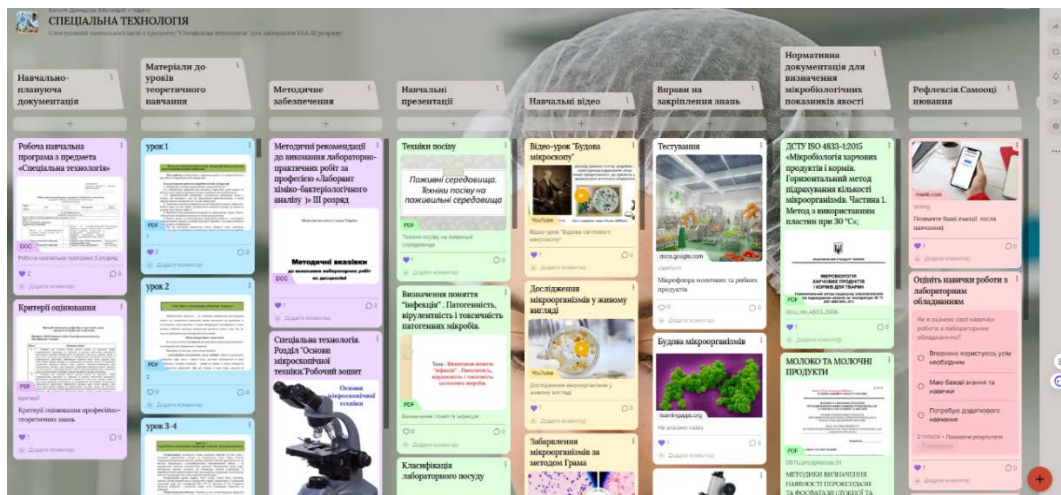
СПЕЦІАЛЬНА ТЕХНОЛОГІЯ

Навчально-плануюча документація

Робоча навчальна програма з предмета «Спеціальна технологія»

DOC

Робоча навчальна програма 3 розряд

2 0

Додати коментар

Критерії оцінювання

PDF

Критерії оцінювання професійно-теоретичних знань

1 0

Додати коментар

Матеріали до уроків теоретичного навчання

урок 1

PDF

2 0

Додати коментар

урок 2

PDF

0 0

Додати коментар

урок 3-4

Методичне забезпечення

Методичні рекомендації до виконання лабораторно-практичних робіт за професією «Лаборант хіміко-бактеріологічного аналізу » ІІІ розряд

Методичні вказівки

DOC

1 0

Додати коментар

Спеціальна технологія. Розділ "Основи мікроскопічної техніки.Робочий зошит

Основи мікроскопічної техніки

Навчальні презентації

Техніки посіву

Поживні середовища. Техніки посіву на поживні середовища

PDF

Техніки посіву на живильні середовища

1 0

Додати коментар

Визначення поняття "інфекція" . Патогенність, вірулентність і токсичність патогенних мікробів.

PDF

Визначення поняття інфекція

0 0

Додати коментар

Класифікація лабораторного посуду

Навчальні відео

Відео-урок "Будова мікроскопу"

YouTube

Відео-урок "Будова світлового мікроскопу"

1 0

Додати коментар

Дослідження мікроорганізмів у живому вигляді

YouTube

Дослідження мікроорганізмів у живому вигляді

1 0

Додати коментар

Забарвлення мікроорганізмів за методом Грама

Вправи на закріплення знань

Тестування

docs.google.com

Мікрофлора молочних та рибних продуктів

Додати коментар

Будова мікроорганізмів

learningapps.org

Не вказано назву

Додати коментар

Нормативна документація для визначення мікробіологічних показників якості

ДСТУ ISO 4833-1:2015 «Мікробіологія харчових продуктів і кормів. Горизонтальний метод підрахування кількості мікроорганізмів. Частина 1. Метод з використанням пластин при 30 °С»;

PDF

1 0

Додати коментар

МОЛОКО ТА МОЛОЧНІ ПРОДУКТИ

PDF

Рефлексія.Самооцінювання

Поділися своїми емоціями після заняття

1 0

Додати коментар

Оцініть навички роботи з лабораторним обладнанням

Як ви оцінюєте свої навички роботи з лабораторним обладнанням?

Впевнено користуюсь усім необхідним

Маю базові знання та навички

Потребую додаткового навчання

2 голоси • Показати результати